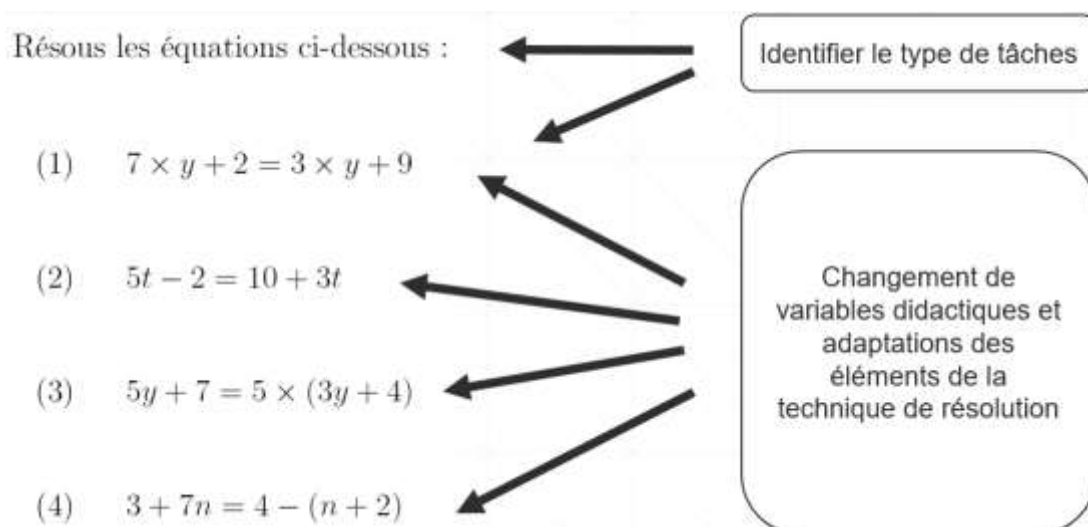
Résous les équations ci-dessous :

(1) $7 \times y + 2 = 3 \times y + 9$

(2) $5t - 2 = 10 + 3t$

(3) $5y + 7 = 5 \times (3y + 4)$

(4) $3 + 7n = 4 - (n + 2)$

Identifier le type de tâches

Changement de variables didactiques et adaptations des éléments de la technique de résolution